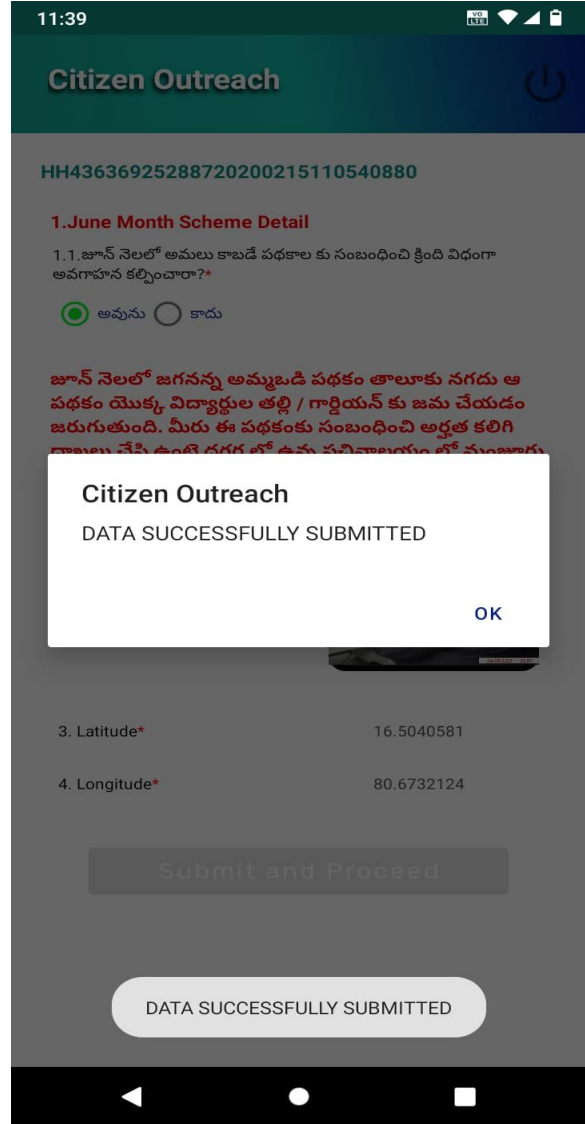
11:39

Citizen Outreach

HH43636925288720200215110540880

1.June Month Scheme Detail

1.1.జూన్ నెలలో అమలు కాబడే పథకాల కు సంబంధించి క్రింది విధంగా అవగాహన కల్పించారా?*

అవును కాదు

జూన్ నెలలో జగనన్న అమ్మఒడి పథకం తాలూకు నగదు ఆ పథకం యొక్క విద్యార్థుల తల్లి / గార్డియన్ కు జమ చేయడం జరుగుతుంది. మీరు ఈ పథకంకు సంబంధించి అర్హత కలిగి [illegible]

Citizen Outreach

DATA SUCCESSFULLY SUBMITTED

OK

3. Latitude* 16.5040581

4. Longitude* 80.6732124

Submit and Proceed

DATA SUCCESSFULLY SUBMITTED